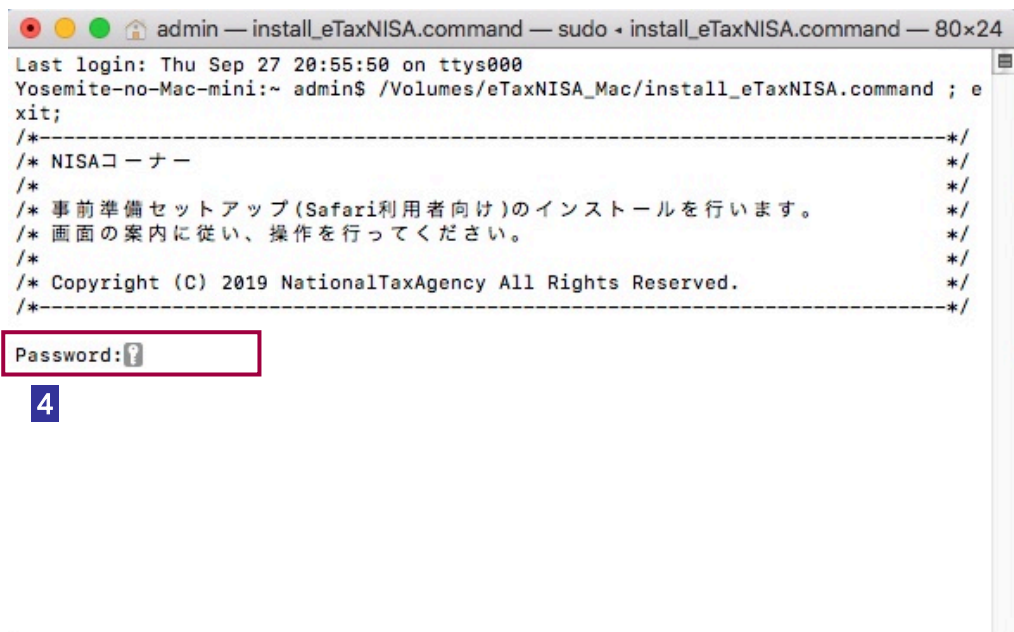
admin — install_eTaxNISA.command — sudo ◂ install_eTaxNISA.command — 80×24

Last login: Thu Sep 27 20:55:50 on ttys000
Yosemite-no-Mac-mini:~ admin$ /Volumes/eTaxNISA_Mac/install_eTaxNISA.command ; exit;
/*-----------------------------------------------------------------------------*/
/* NISAコーナー */
/* */
/* 事前準備セットアップ(Safari利用者向け)のインストールを行います。 */
/* 画面の案内に従い、操作を行ってください。 */
/* */
/* Copyright (C) 2019 NationalTaxAgency All Rights Reserved. */
/*-----------------------------------------------------------------------------*/

Password:

4